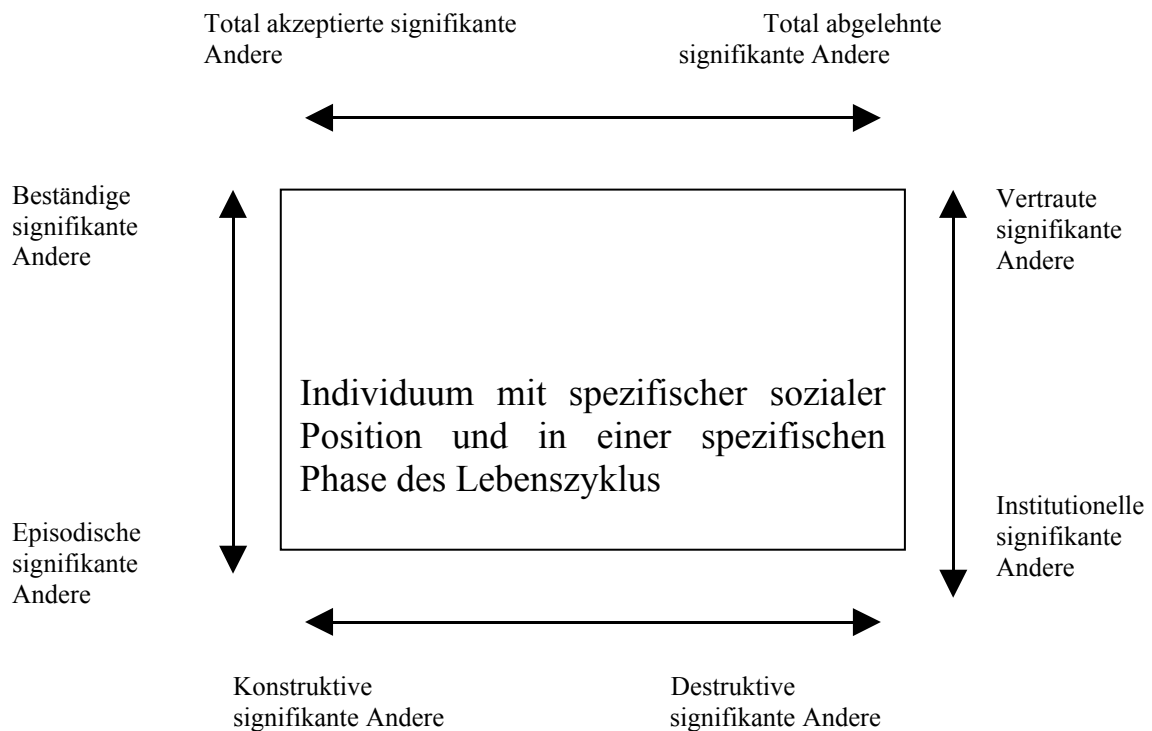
Total akzeptierte signifikante Andere

Total abgelehnte signifikante Andere

Beständige signifikante Andere

Vertraute signifikante Andere

Individuum mit spezifischer sozialer Position und in einer spezifischen Phase des Lebenszyklus

Episodische signifikante Andere

Institutionelle signifikante Andere

Konstruktive signifikante Andere

Destruktive signifikante Andere